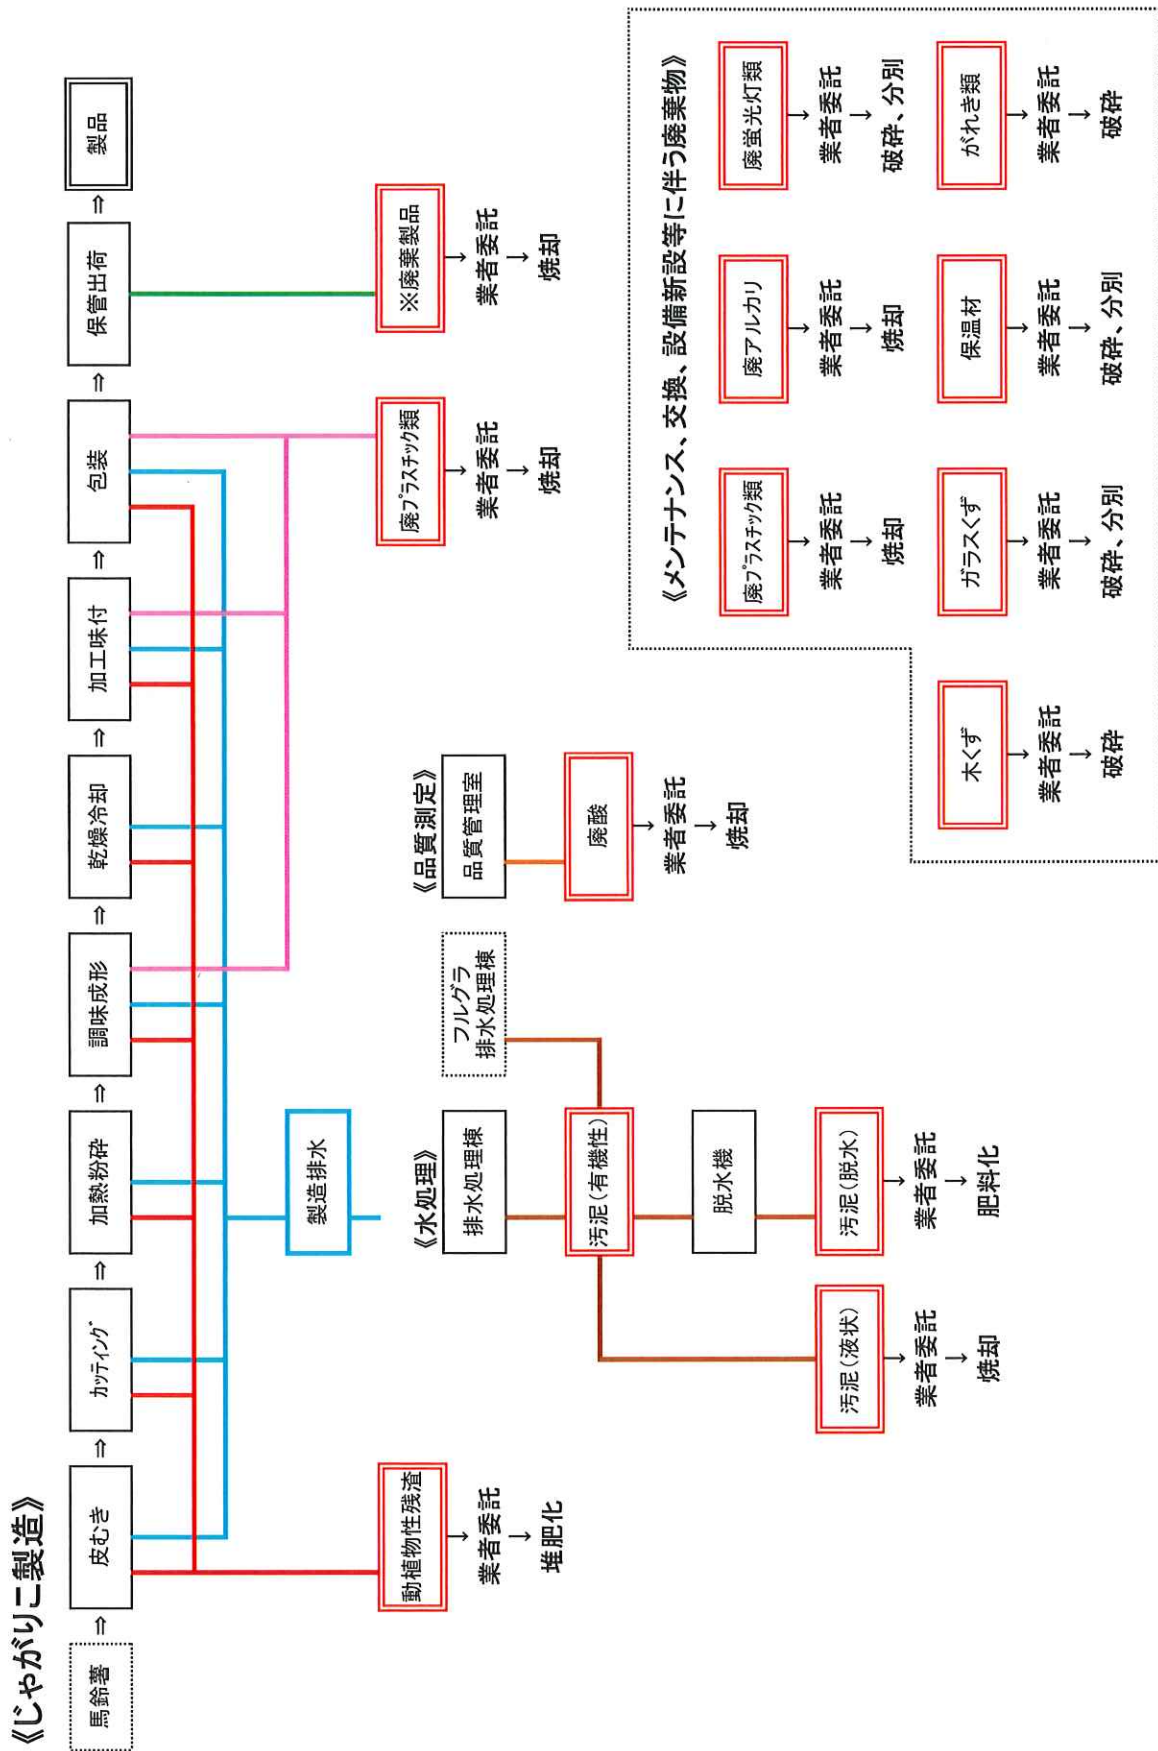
《じゃがりこ製造》

馬鈴薯 ⇒ 皮むき ⇒ カッティング ⇒ 加熱粉砕 ⇒ 調味成形 ⇒ 乾燥冷却 ⇒ 加工味付 ⇒ 包装 ⇒ 保管出荷 ⇒ 製品

動植物性残渣 → 業者委託 → 堆肥化

製造排水

※廃棄製品 → 業者委託 → 焼却

廃プラスチック類 → 業者委託 → 焼却

《水処理》

排水処理棟

フルグラ排水処理棟

汚泥（有機性）

脱水機

汚泥（脱水） → 業者委託 → 肥料化

汚泥（液状） → 業者委託 → 焼却

《品質測定》

品質管理室

廃酸 → 業者委託 → 焼却

《メンテナンス、交換、設備新設等に伴う廃棄物》

廃蛍光灯類 → 業者委託 → 破砕、分別

廃アルカリ → 業者委託 → 焼却

廃プラスチック類 → 業者委託 → 焼却

がれき類 → 業者委託 → 破砕

保温材 → 業者委託 → 破砕、分別

ガラスくず → 業者委託 → 破砕、分別

木くず → 業者委託 → 破砕